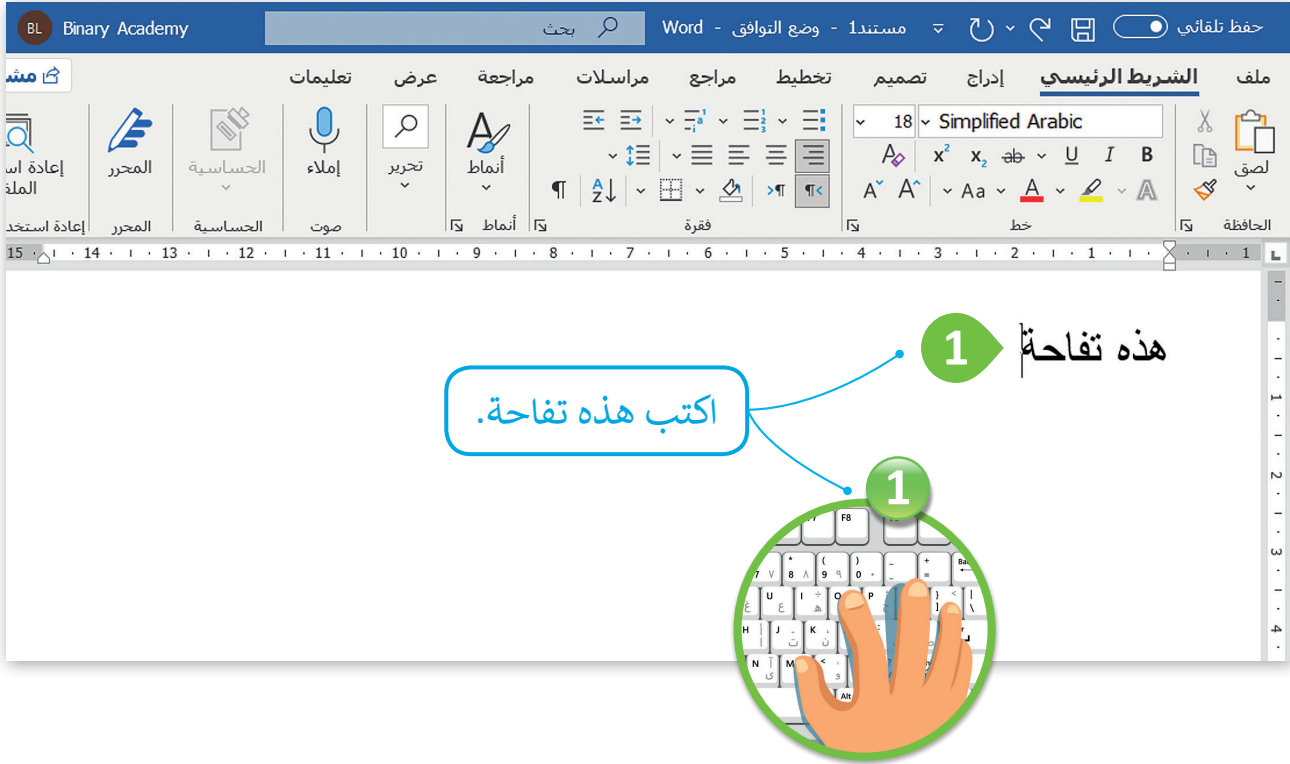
BL Binary Academy

بحث

مستند1 - وضع التوافق - Word

حفظ تلقائي

ملف الشريط الرئيسي إدراج تصميم تخطيط مراجع مراسلات مراجعة عرض تعليمات

مش

لصق

الحافظة

Simplified Arabic 18

B I U ab $x_2$ $x^2$

Aa

خط

فقرة

أنماط

أنماط

تحرير

إملاء

صوت

الحساسية

الحساسية

المحرر

المحرر

إعادة اس الملف

إعادة استخد

15 · 14 · 13 · 12 · 11 · 10 · 9 · 8 · 7 · 6 · 5 · 4 · 3 · 2 · 1 · 1

هذه تفاحة

1

اكتب هذه تفاحة.

1

F8